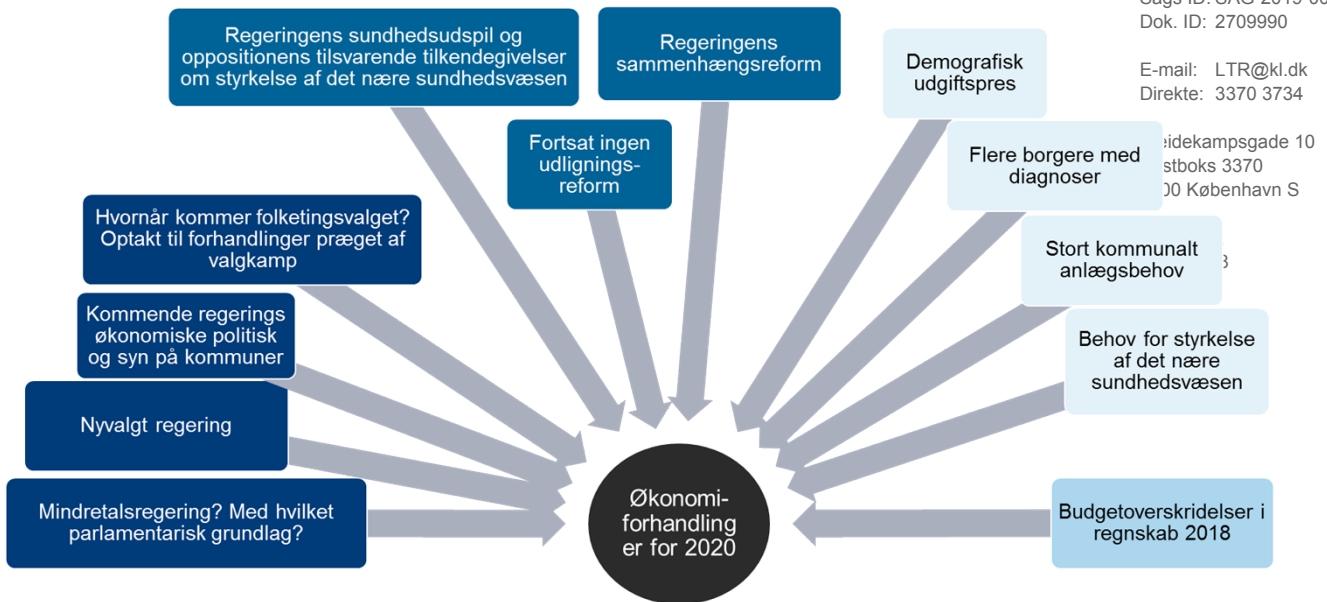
Sags ID: SAG-2019-06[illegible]
Dok. ID: 2709990

E-mail: LTR@kl.dk
Direkte: 3370 3734

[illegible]eidekampsgade 10
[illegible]stboks 3370
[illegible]00 København S

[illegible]8

Regeringens sundhedsudspil og oppositionens tilsvarende tilkendegivelser om styrkelse af det nære sundhedsvæsen

Regeringens sammenhængsreform

Demografisk udgiftspres

Fortsat ingen udlignings-reform

Flere borgere med diagnoser

Hvornår kommer folketingsvalget? Optakt til forhandlinger præget af valgkamp

Stort kommunalt anlægsbehov

Kommende regerings økonomiske politisk og syn på kommuner

Behov for styrkelse af det nære sundhedsvæsen

Nyvalgt regering

Mindretalsregering? Med hvilket parlamentarisk grundlag?

Økonomi-forhandlinger for 2020

Budgetoverskridelser i regnskab 2018